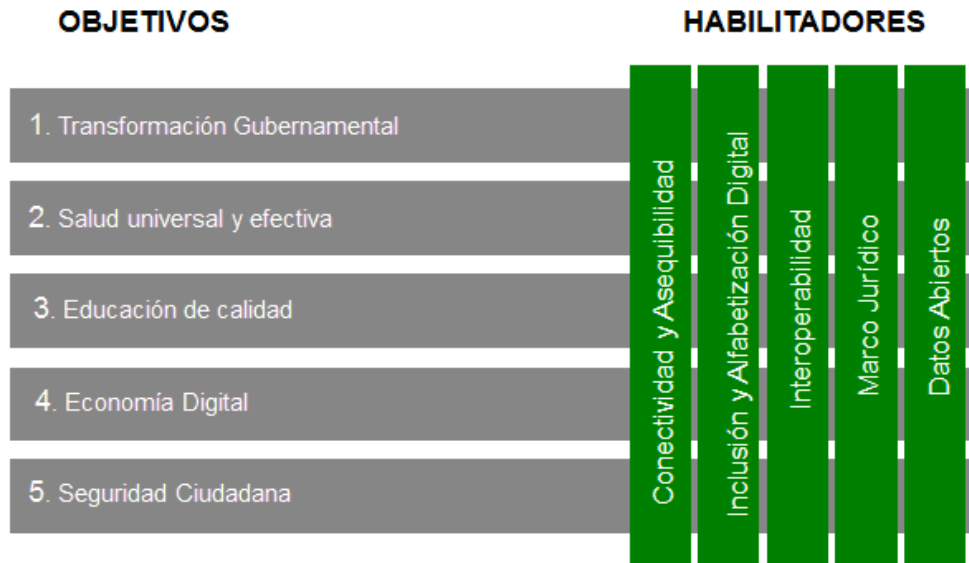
OBJETIVOS

HABILITADORES

1. Transformación Gubernamental

2. Salud universal y efectiva

3. Educación de calidad

4. Economía Digital

5. Seguridad Ciudadana

Conectividad y Asequibilidad

Inclusión y Alfabetización Digital

Interoperabilidad

Marco Jurídico

Datos Abiertos